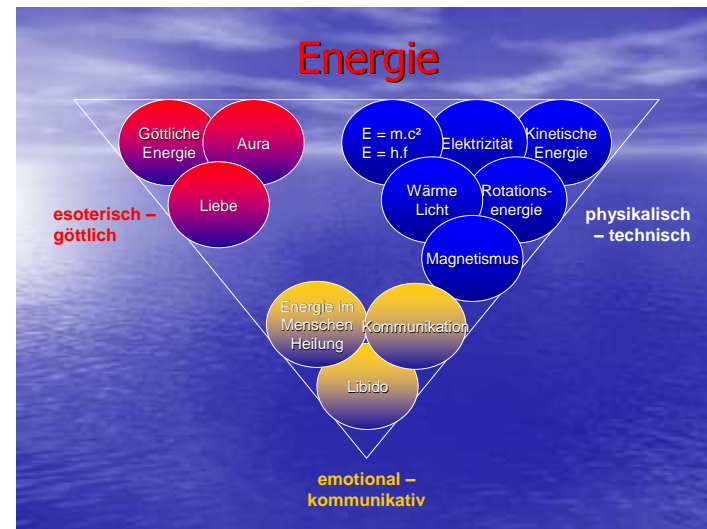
Energie

Göttliche Energie

Aura

Liebe

esoterisch – göttlich

$E = m.c^2$
$E = h.f$

Elektrizität

Kinetische Energie

Wärme Licht

Rotationsenergie

Magnetismus

physikalisch – technisch

Energie im Menschen Heilung

Kommunikation

Libido

emotional – kommunikativ